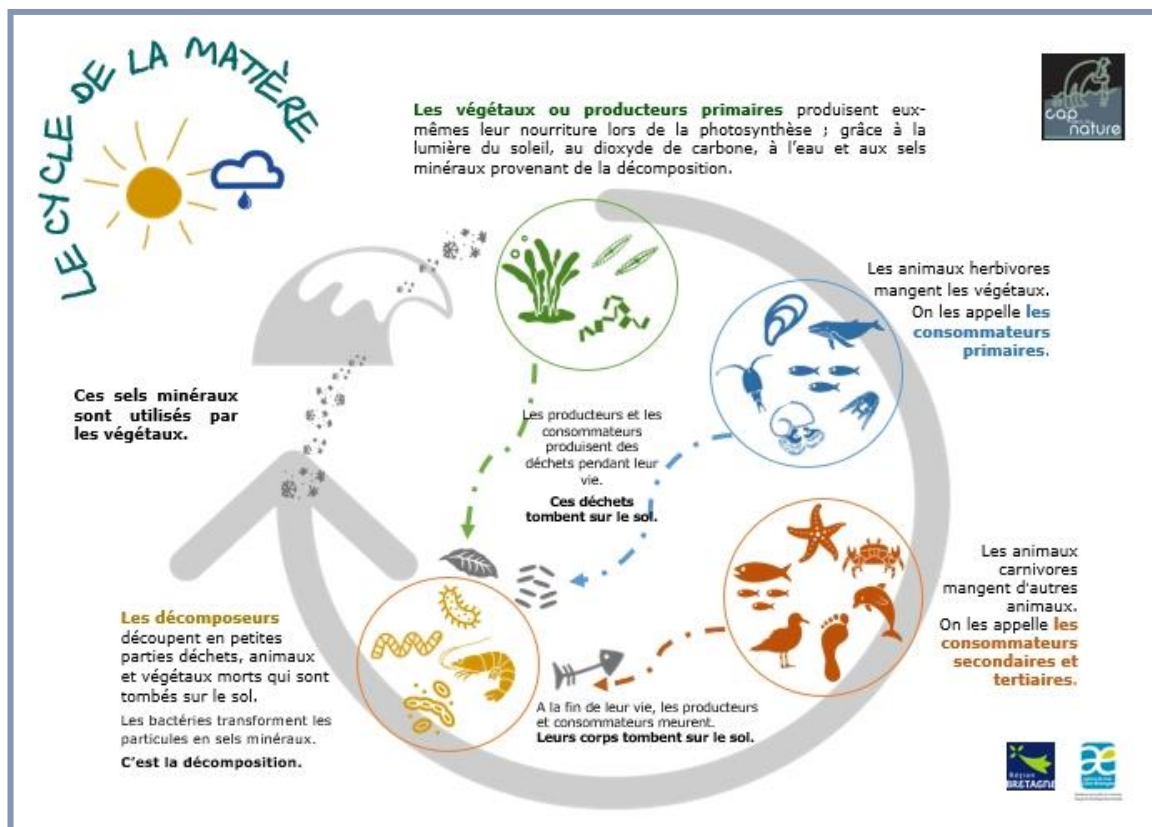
LE CYCLE DE LA MATIÈRE

cap nature

**Les végétaux ou producteurs primaires** produisent eux-mêmes leur nourriture lors de la photosynthèse ; grâce à la lumière du soleil, au dioxyde de carbone, à l'eau et aux sels minéraux provenant de la décomposition.

Les animaux herbivores mangent les végétaux. On les appelle **les consommateurs primaires.**

Ces sels minéraux sont utilisés par les végétaux.

Les producteurs et les consommateurs produisent des déchets pendant leur vie.

**Ces déchets tombent sur le sol.**

Les animaux carnivores mangent d'autres animaux. On les appelle **les consommateurs secondaires et tertiaires.**

**Les décomposeurs** découpent en petites parties déchets, animaux et végétaux morts qui sont tombés sur le sol.

Les bactéries transforment les particules en sels minéraux.

**C'est la décomposition.**

A la fin de leur vie, les producteurs et consommateurs meurent. **Leurs corps tombent sur le sol.**

Région BRETAGNE

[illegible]